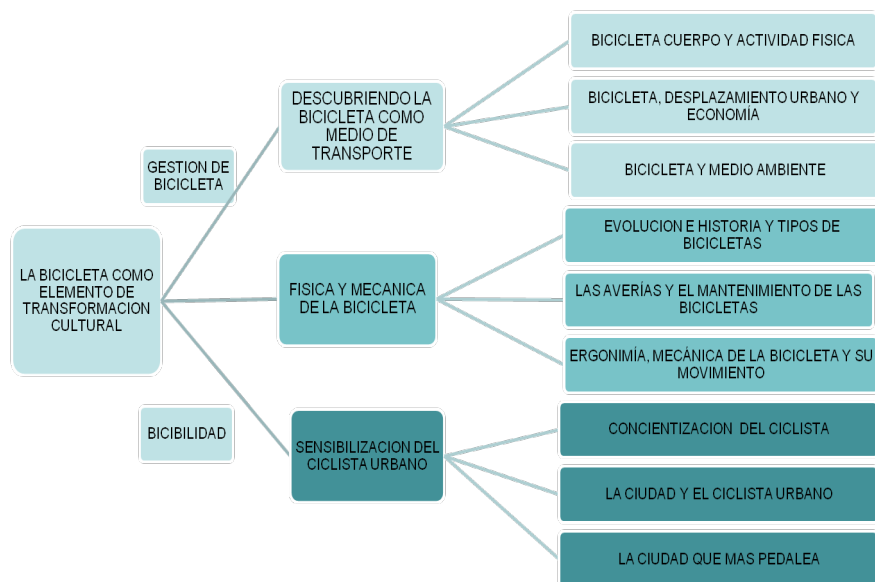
LA BICICLETA COMO ELEMENTO DE TRANSFORMACION CULTURAL

GESTION DE BICICLETA

DESCUBRIENDO LA BICICLETA COMO MEDIO DE TRANSPORTE

BICICLETA CUERPO Y ACTIVIDAD FISICA

BICICLETA, DESPLAZAMIENTO URBANO Y ECONOMÍA

BICICLETA Y MEDIO AMBIENTE

FISICA Y MECANICA DE LA BICICLETA

EVOLUCION E HISTORIA Y TIPOS DE BICICLETAS

LAS AVERÍAS Y EL MANTENIMIENTO DE LAS BICICLETAS

ERGONIMÍA, MECÁNICA DE LA BICICLETA Y SU MOVIMIENTO

BICIBILIDAD

SENSIBILIZACION DEL CICLISTA URBANO

CONCIENTIZACION DEL CICLISTA

LA CIUDAD Y EL CICLISTA URBANO

LA CIUDAD QUE MAS PEDALEA